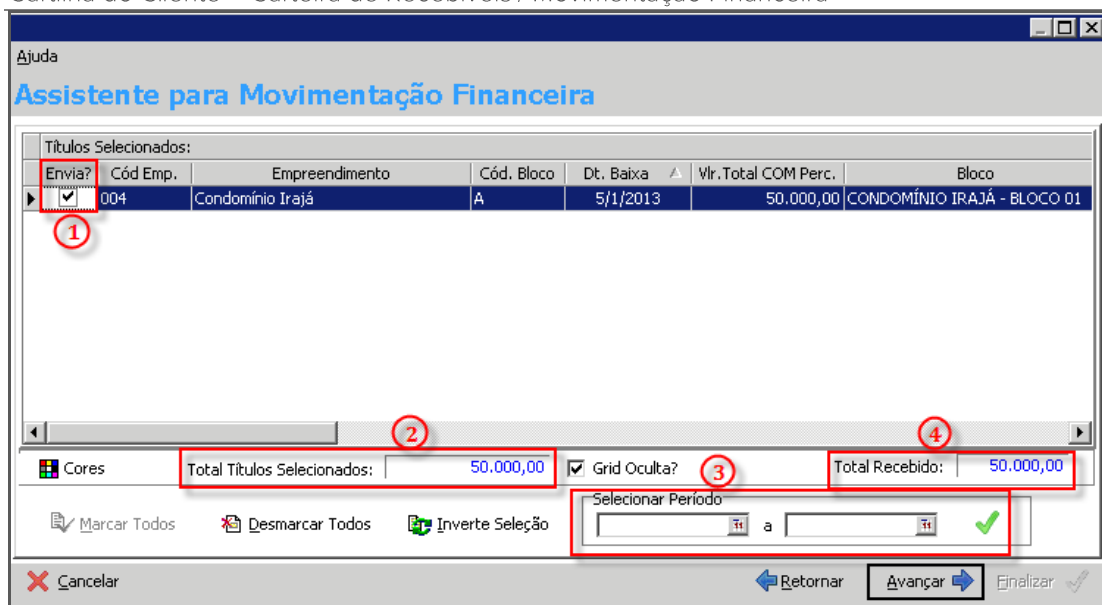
Ajuda

Assistente para Movimentação Financeira

Títulos Selecionados:

| Envia? | Cód Emp. | Empreendimento | Cód. Bloco | Dt. Baixa | Vlr.Total COM Perc. | Bloco |
|---|---|---|---|---|---|---|
| ✔ | 004 | Condomínio Irajá | A | 5/1/2013 | 50.000,00 | CONDOMÍNIO IRAJÁ - BLOCO 01 |

1

2

4

Cores

Total Títulos Selecionados: 50.000,00

Grid Oculta?

3

Total Recebido: 50.000,00

Marcar Todos

Desmarcar Todos

Inverte Seleção

Selecionar Período

a

Cancelar

Retornar

Avançar

Finalizar